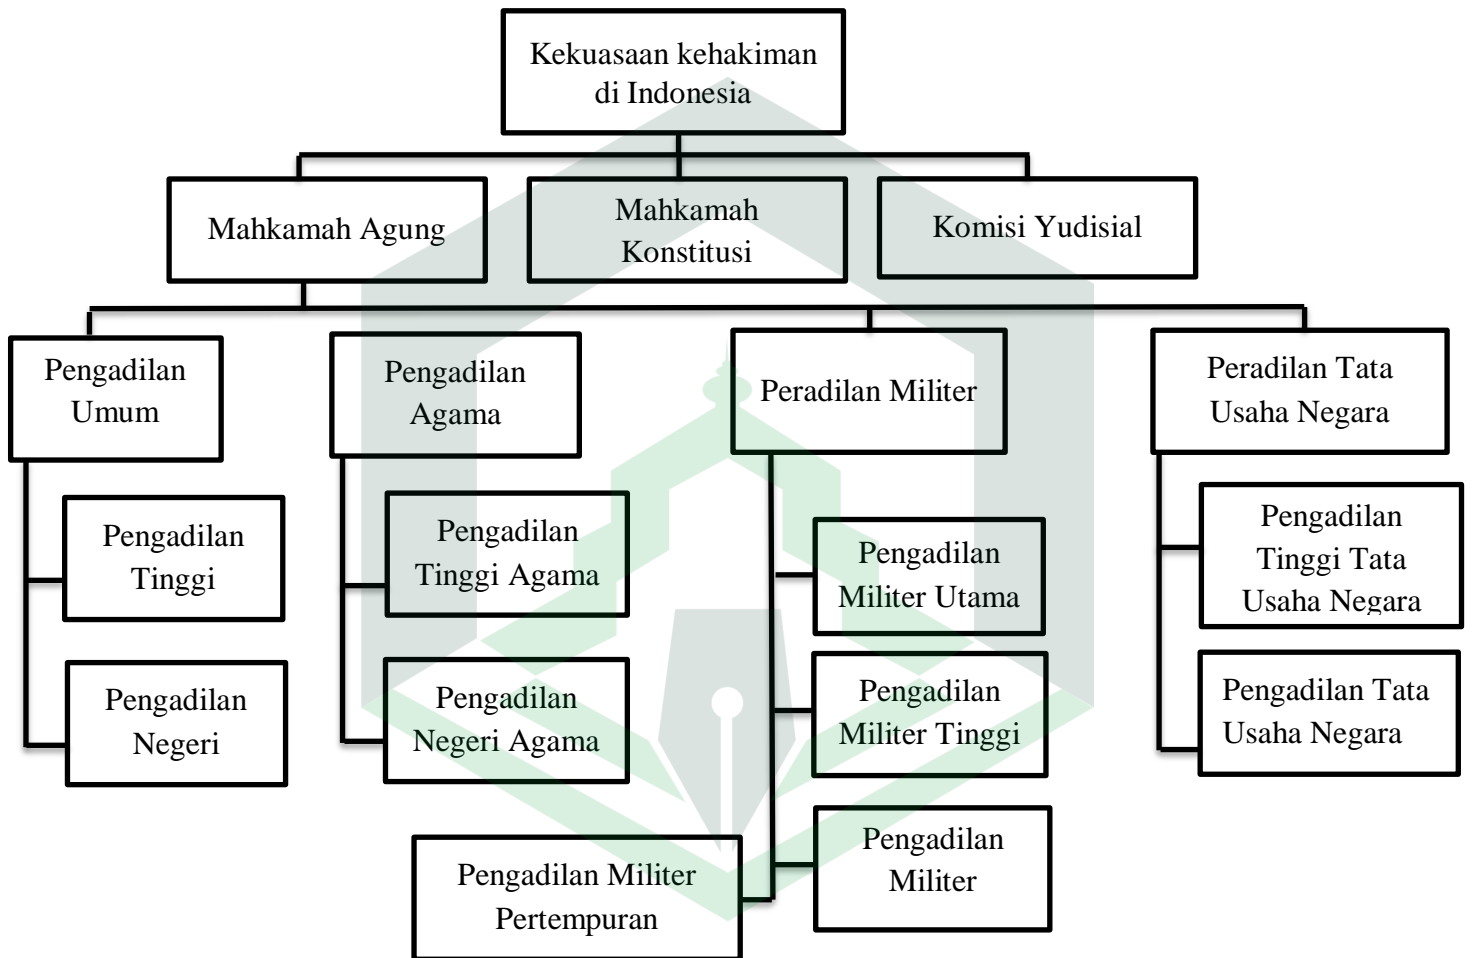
Kekuasaan kehakiman di Indonesia

Mahkamah Agung

Mahkamah Konstitusi

Komisi Yudisial

Pengadilan Umum

Pengadilan Tinggi

Pengadilan Negeri

Pengadilan Agama

Pengadilan Tinggi Agama

Pengadilan Negeri Agama

Peradilan Militer

Pengadilan Militer Utama

Pengadilan Militer Tinggi

Pengadilan Militer

Pengadilan Militer Pertempuran

Peradilan Tata Usaha Negara

Pengadilan Tinggi Tata Usaha Negara

Pengadilan Tata Usaha Negara